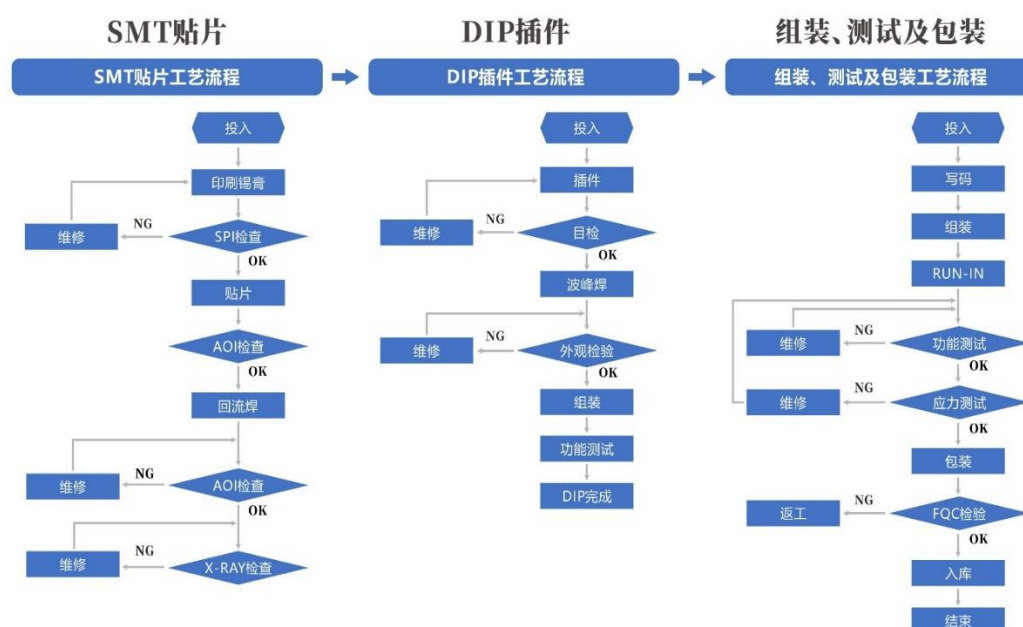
SMT贴片

SMT贴片工艺流程

投入

印刷锡膏

维修

NG

SPI检查

OK

贴片

AOI检查

OK

回流焊

维修

NG

AOI检查

OK

维修

NG

X-RAY检查

DIP插件

DIP插件工艺流程

投入

插件

维修

NG

目检

OK

波峰焊

维修

NG

外观检验

OK

组装

功能测试

DIP完成

组装、测试及包装

组装、测试及包装工艺流程

投入

写码

组装

RUN-IN

维修

NG

功能测试

OK

维修

NG

应力测试

OK

包装

返工

NG

FQC检验

OK

入库

结束